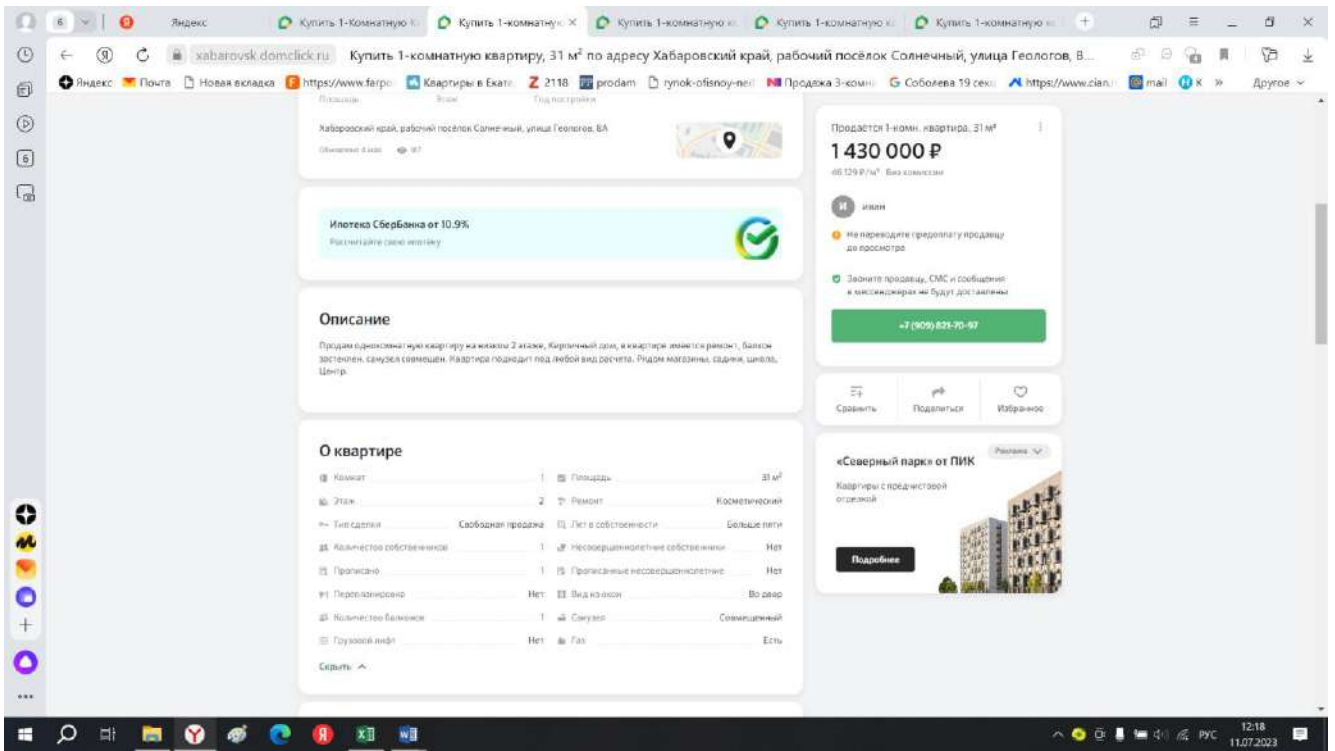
6 Яндекс Купить 1-комнатную к Купить 1-комнатную × Купить 1-комнатную к Купить 1-комнатную к Купить 1-комнатную к

xabarovsk.domclick.ru Купить 1-комнатную квартиру, 31 м² по адресу Хабаровский край, рабочий посёлок Солнечный, улица Геологов, 8...

Яндекс Почта Новая вкладка https://www.farpo Квартиры в Екате 2118 prodam rynok-ofisnoy-ne Продажа 3-комн Соболева 19 секс https://www.cian mail К » Другое

Площадь Этаж Год постройки

Хабаровский край, рабочий посёлок Солнечный, улица Геологов, 8А

Обновлено 4 мая 97

Продается 1-комн. квартира, 31 м²

1 430 000 ₽

46 129 ₽/м² Без комиссии

Иван

Не переводите предоплату продавцу до просмотра

Звоните продавцу, СМС и сообщения в мессенджерах не будут доставлены

+7 (909) 821-70-97

Сравнить Поделиться Избранное

Ипотека СберБанка от 10.9%

Рассчитайте свою ипотеку

Описание

Продам однокомнатную квартиру на втором 2 этаже. Кирпичный дом, в квартире имеется ремонт, балкон застеклен, санузел совмещен. Квартира подходит под любой вид расчета. Рядом магазины, садики, школы, Центр.

О квартире

| Комнат | 1 | Площадь | 31 м² |
|---|---|---|---|
| Этаж | 2 | Ремонт | Косметический |
| Тип сделки | Свободная продажа | Лет в собственности | Больше пяти |
| Количество собственников | 1 | Несовершеннолетние собственники | Нет |
| Прописано | 1 | Прописанные несовершеннолетние | Нет |
| Перепланировано | Нет | Вид из окон | Во двор |
| Количество балконов | 1 | Санузел | Совмещенный |
| Грузовой лифт | Нет | Газ | Есть |

Скрыть

Реклама

«Северный парк» от ПИК

Квартиры с предчистовой отделкой

Подробнее

РУС 12:18 11.07.2023